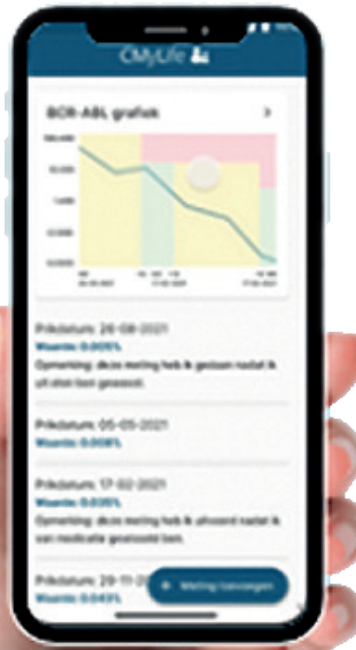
CMyLife

BCR-ABL grafiek

>

Prikdatum: 26-08-2021

Waarde: 0.005%

Opmerking: deze meting heb ik gedaan nadat ik uit shirt ben geweest.

Prikdatum: 05-05-2021

Waarde: 0.008%

Prikdatum: 17-02-2021

Waarde: 0.035%

Opmerking: deze meting heb ik afnoend nadat ik van medicatie geswisseld ben.

Prikdatum: 29-11-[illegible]

Waarde: 0.043%

+ Meting toevoegen